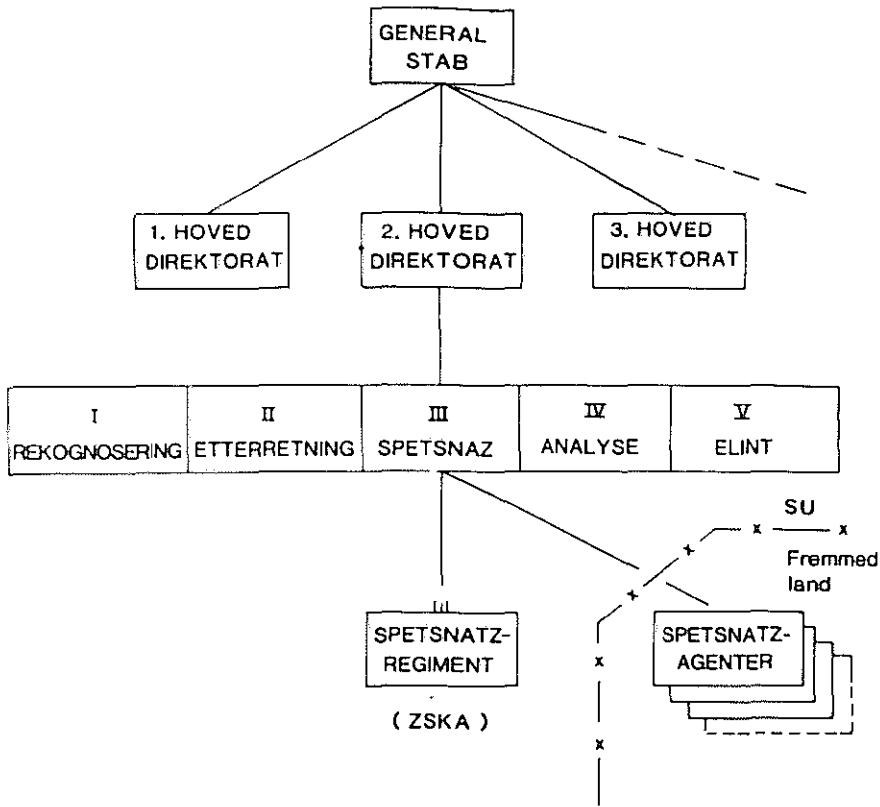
GENERAL STAB

1. HOVED DIREKTORAT

2. HOVED DIREKTORAT

3. HOVED DIREKTORAT

| I REKOGNOSERING | II ETTERRETNING | III SPETSNAZ | IV ANALYSE | V ELINT |
|---|---|---|---|---|

SU

Fremmed land

III

SPETSNATZ-REGIMENT

( ZSKA )

SPETSNATZ-AGENTER